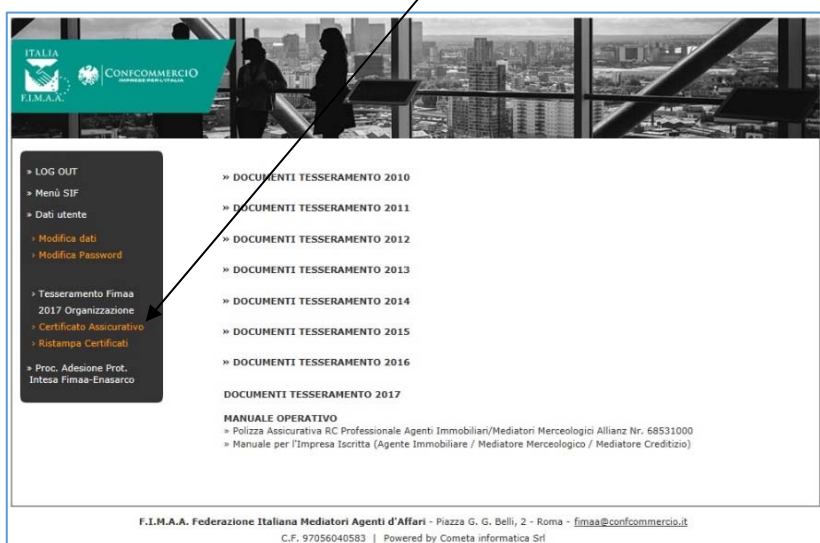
ITALIA
F.I.M.A.A.
CONFCOMMERCIO
IMPRESE PER L'ITALIA

» LOG OUT
» Menù SIF
» Dati utente
› Modifica dati
› Modifica Password

› Tesseramento Fimaa 2017 Organizzazione
› Certificato Assicurativo
› Ristampa Certificati

» Proc. Adesione Prot. Intesa Fimaa-Enasarco

» DOCUMENTI TESSERAMENTO 2010

» DOCUMENTI TESSERAMENTO 2011

» DOCUMENTI TESSERAMENTO 2012

» DOCUMENTI TESSERAMENTO 2013

» DOCUMENTI TESSERAMENTO 2014

» DOCUMENTI TESSERAMENTO 2015

» DOCUMENTI TESSERAMENTO 2016

DOCUMENTI TESSERAMENTO 2017

MANUALE OPERATIVO
» Polizza Assicurativa RC Professionale Agenti Immobiliari/Mediatori Merceologici Allianz Nr. 68531000
» Manuale per l'Impresa Iscritta (Agente Immobiliare / Mediatore Merceologico / Mediatore Creditizio)

F.I.M.A.A. Federazione Italiana Mediatori Agenti d'Affari - Piazza G. G. Belli, 2 - Roma - fimaa@confcommercio.it
C.F. 97056040583 | Powered by Cometa informatica Srl